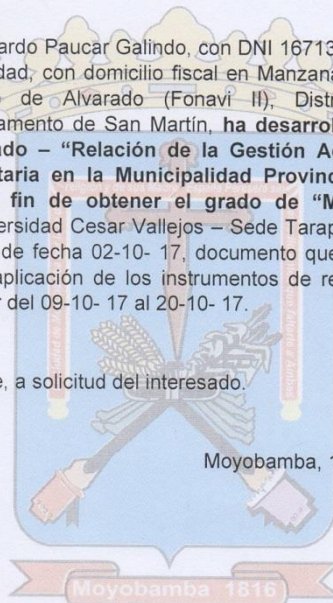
ardo Paucar Galindo, con DNI 16713
dad, con domicilio fiscal en Manzana
de Alvarado (Fonavi II), Distr
amento de San Martín, **ha desarrol**
**ado – "Relación de la Gestión Ad**
**taria en la Municipalidad Provinc**
**fin de obtener el grado de "M**
ersidad Cesar Vallejos – Sede Tarap
de fecha 02-10- 17, documento que
aplicación de los instrumentos de re
r del 09-10- 17 al 20-10- 17.

e, a solicitud del interesado.

Moyobamba, 1

Moyobamba 1816